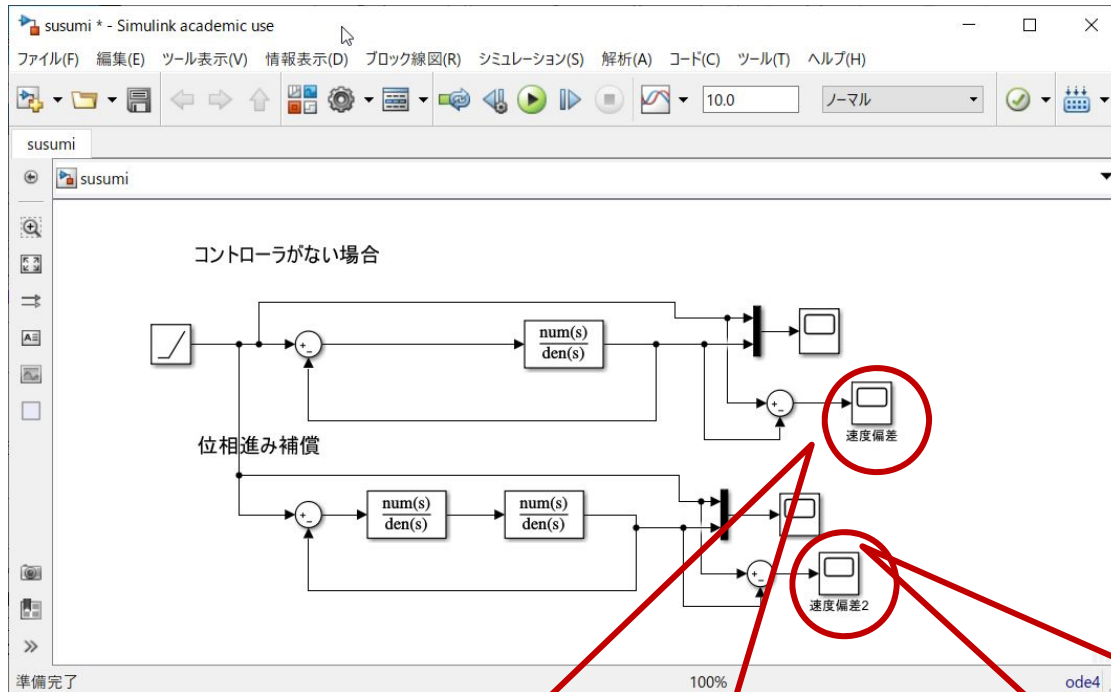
susumi * - Simulink academic use

ファイル(F) 編集(E) ツール表示(V) 情報表示(D) ブロック線図(R) シミュレーション(S) 解析(A) コード(C) ツール(T) ヘルプ(H)

10.0 ノーマル

susumi

susumi

コントローラがない場合

$\frac{num(s)}{den(s)}$

速度偏差

位相進み補償

$\frac{num(s)}{den(s)}$

$\frac{num(s)}{den(s)}$

速度偏差2

準備完了 100% ode4